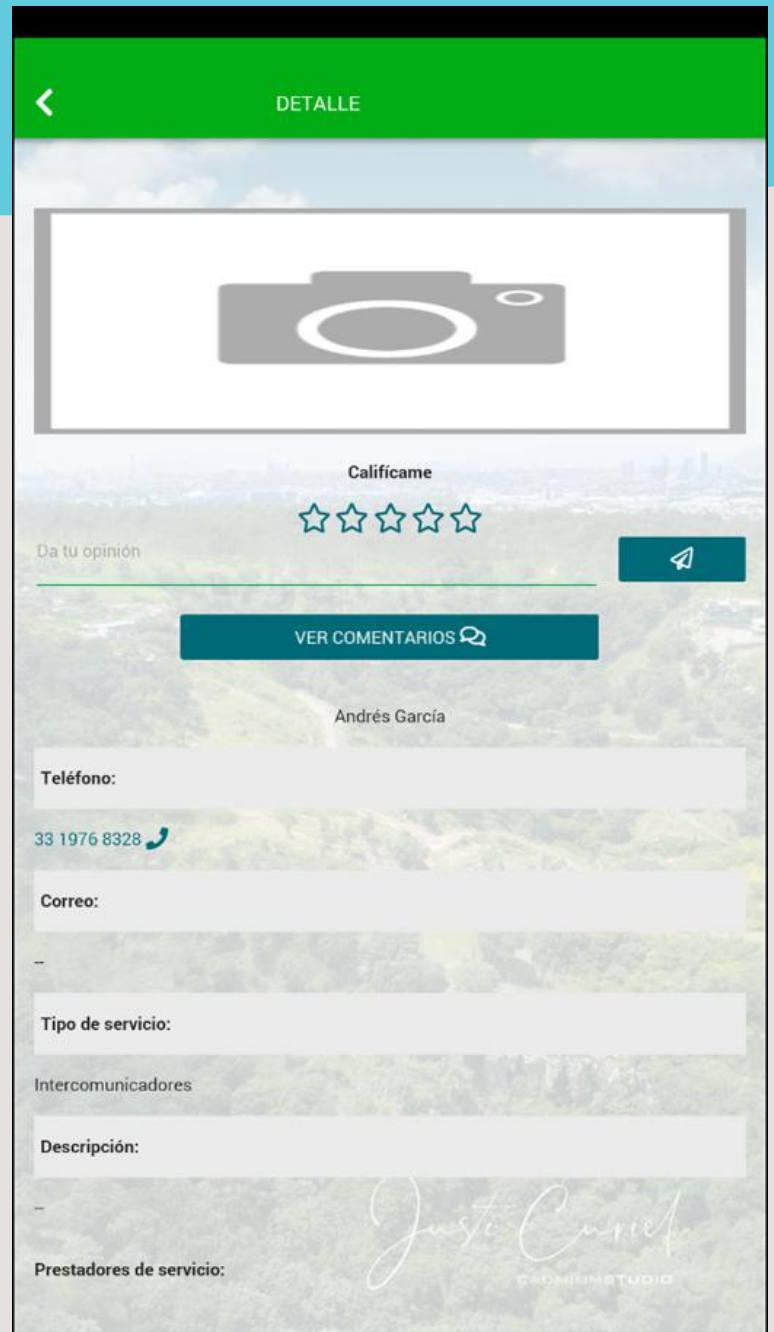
DETALLE

Califícame

Da tu opinión

VER COMENTARIOS

Andrés García

Teléfono:

33 1976 8328

Correo:

–

Tipo de servicio:

Intercomunicadores

Descripción:

–

Prestadores de servicio:

Justi Curiel
CADMIUMSTUDIO